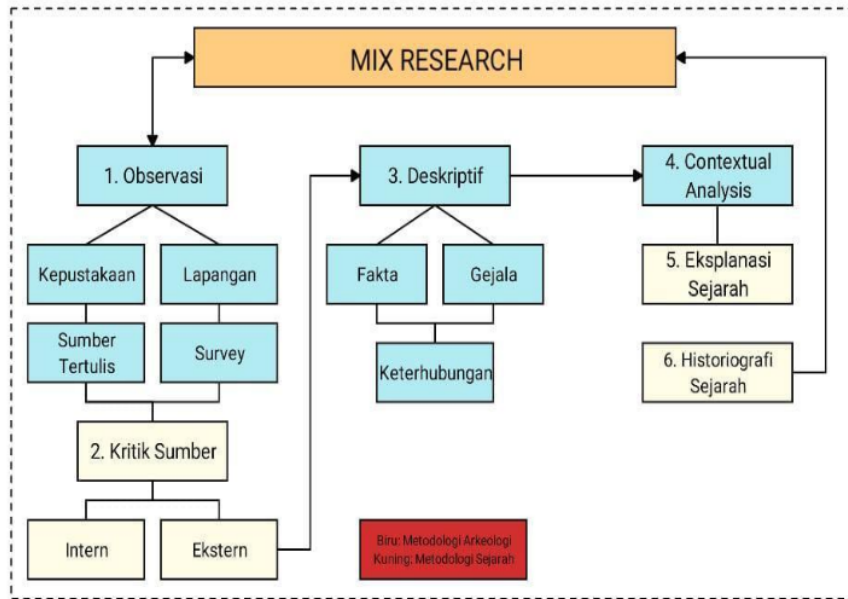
MIX RESEARCH

1. Observasi

Kepustakaan

Lapangan

Sumber Tertulis

Survey

2. Kritik Sumber

Intern

Ekstern

3. Deskriptif

Fakta

Gejala

Keterhubungan

4. Contextual Analysis

5. Eksplanasi Sejarah

6. Historiografi Sejarah

Biru: Metodologi Arkeologi
Kuning: Metodologi Sejarah